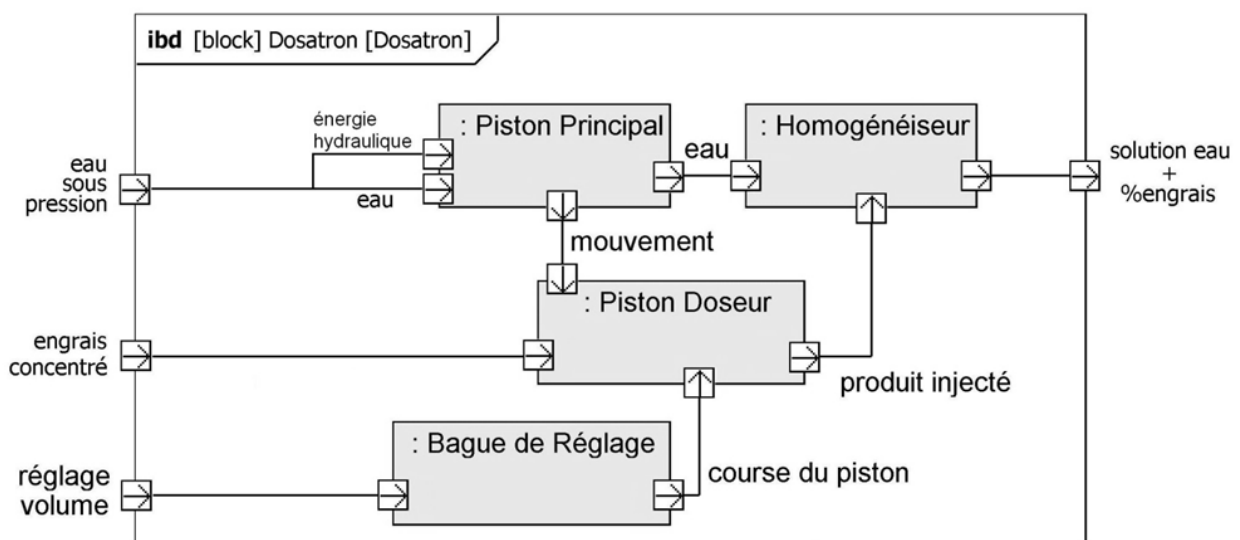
ibd [block] Dosatron [Dosatron]

eau sous pression

énergie hydraulique

eau

: Piston Principal

eau

: Homogénéiseur

solution eau + %engrais

mouvement

: Piston Doseur

engrais concentré

produit injecté

: Bague de Réglage

course du piston

réglage volume